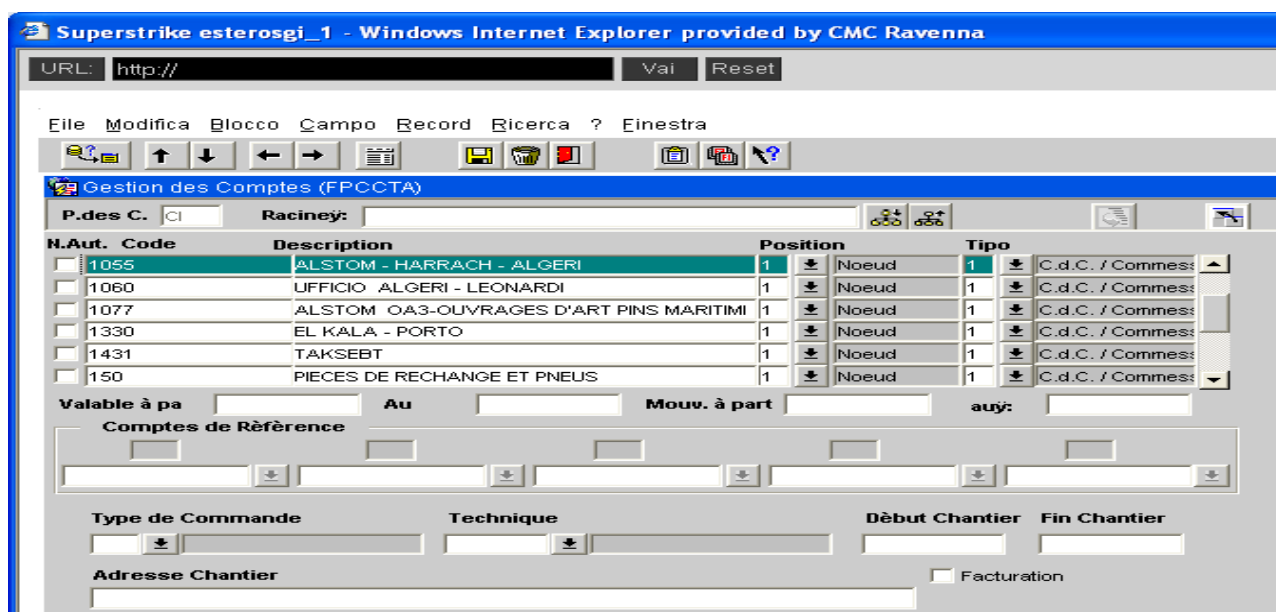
Superstrike esterosgi_1 - Windows Internet Explorer provided by CMC Ravenna

URL: http://
Vai
Reset

File Modifica Blocco Campo Record Ricerca ? Finestra

Gestion des Comptes (FPCCTA)

P.des C. CI
Racineý:

| N.Aut. | Code | Description | Position | | Tipo | |
|---|---|---|---|---|---|---|
| | 1055 | ALSTOM - HARRACH - ALGERI | 1 | Noeud | 1 | C.d.C. / Commess |
| | 1060 | UFFICIO ALGERI - LEONARDI | 1 | Noeud | 1 | C.d.C. / Commess |
| | 1077 | ALSTOM OA3-OUVRAGES D'ART PINS MARITIMI | 1 | Noeud | 1 | C.d.C. / Commess |
| | 1330 | EL KALA - PORTO | 1 | Noeud | 1 | C.d.C. / Commess |
| | 1431 | TAKSEBT | 1 | Noeud | 1 | C.d.C. / Commess |
| | 150 | PIECES DE RECHANGE ET PNEUS | 1 | Noeud | 1 | C.d.C. / Commess |

Valable à pa
Au
Mouv. à part
auý:

Comptes de Rèfèrence

Type de Commande
Technique
Dèbut Chantier
Fin Chantier

Adresse Chantier
Facturation